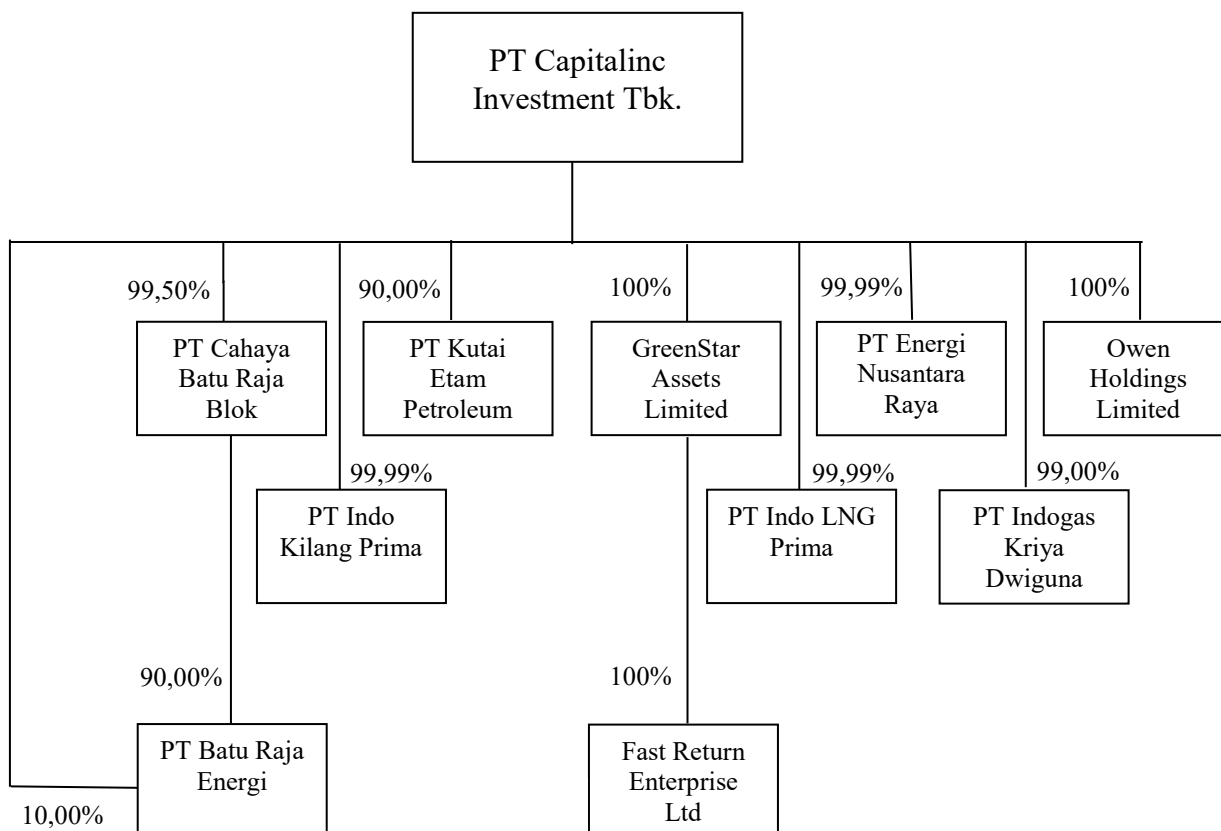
PT Capitalinc Investment Tbk.

99,50%

PT Cahaya Batu Raja Blok

99,99%

PT Indo Kilang Prima

90,00%

PT Kutai Etam Petroleum

100%

GreenStar Assets Limited

99,99%

PT Indo LNG Prima

99,99%

PT Energi Nusantara Raya

99,00%

PT Indogas Kriya Dwiguna

100%

Owen Holdings Limited

90,00%

PT Batu Raja Energi

10,00%

100%

Fast Return Enterprise Ltd